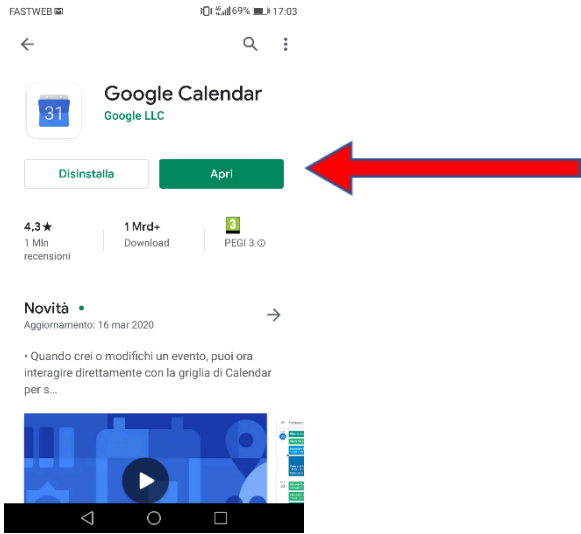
FASTWEB 69% 17:03

31

Google Calendar
Google LLC

Disinstalla

Apri

4,3 ★
1 Mln recensioni

1 Mrd+
Download

3
PEGI 3 ⓘ

Novità •
Aggiornamento: 16 mar 2020

• Quando crei o modifichi un evento, puoi ora interagire direttamente con la griglia di Calendar per s...